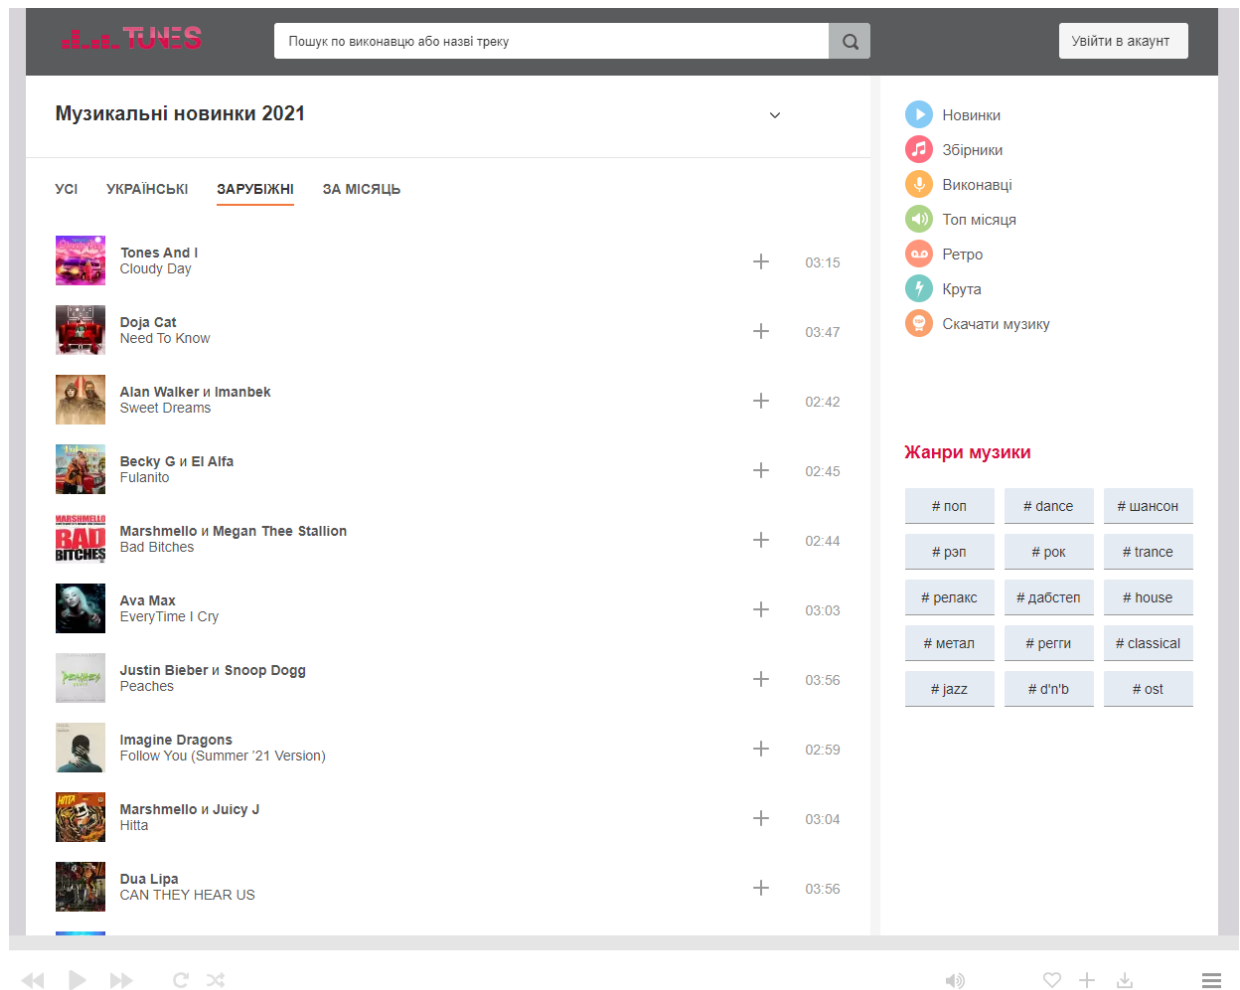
TUNES

Пошук по виконавцю або назві треку

Увійти в акаунт

Музикальні новинки 2021

УСІ УКРАЇНСЬКІ ЗАРУБІЖНІ ЗА МІСЯЦЬ

Tones And I
Cloudy Day
03:15

Doja Cat
Need To Know
03:47

Alan Walker и Imanbek
Sweet Dreams
02:42

Becky G и El Alfa
Fulanito
02:45

Marshmello и Megan Thee Stallion
Bad Bitches
02:44

Ava Max
EveryTime I Cry
03:03

Justin Bieber и Snoop Dogg
Peaches
03:56

Imagine Dragons
Follow You (Summer '21 Version)
02:59

Marshmello и Juicy J
Hitta
03:04

Dua Lipa
CAN THEY HEAR US
03:56

Новинки
Збірники
Виконавці
Топ місяця
Ретро
Крута
Скачати музику

Жанри музики

| # поп | # dance | # шансон |
|---|---|---|
| # рэп | # рок | # trance |
| # релакс | # дабстеп | # house |
| # метал | # регги | # classical |
| # jazz | # d'n'b | # ost |